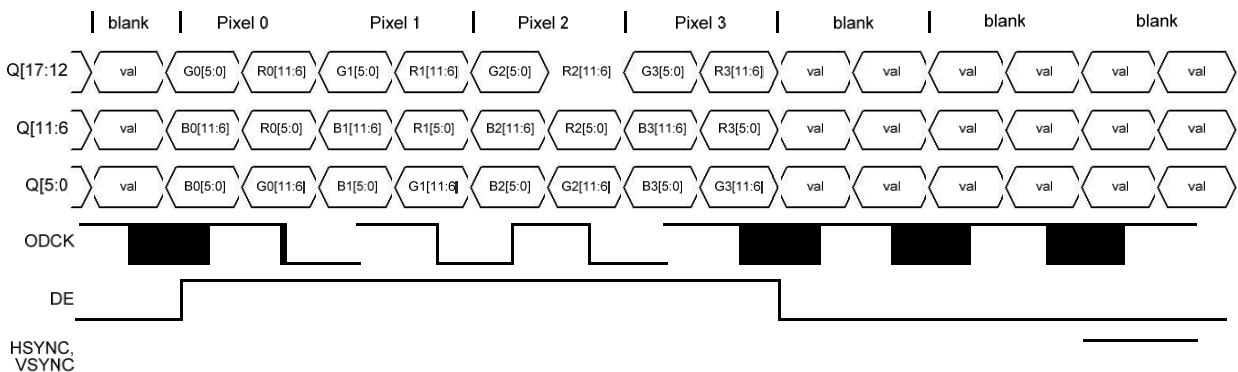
blank | Pixel 0 | Pixel 1 | Pixel 2 | Pixel 3 | blank | blank | blank

Q[17:12 val G0[5:0] R0[11:6] G1[5:0] R1[11:6] G2[5:0] R2[11:6] G3[5:0] R3[11:6] val val val val val val

Q[11:6 val B0[11:6] R0[5:0] B1[11:6] R1[5:0] B2[11:6] R2[5:0] B3[11:6] R3[5:0] val val val val val val

Q[5:0 val B0[5:0] G0[11:6] B1[5:0] G1[11:6] B2[5:0] G2[11:6] B3[5:0] G3[11:6] val val val val val val

ODCK

DE

HSYNC, VSYNC